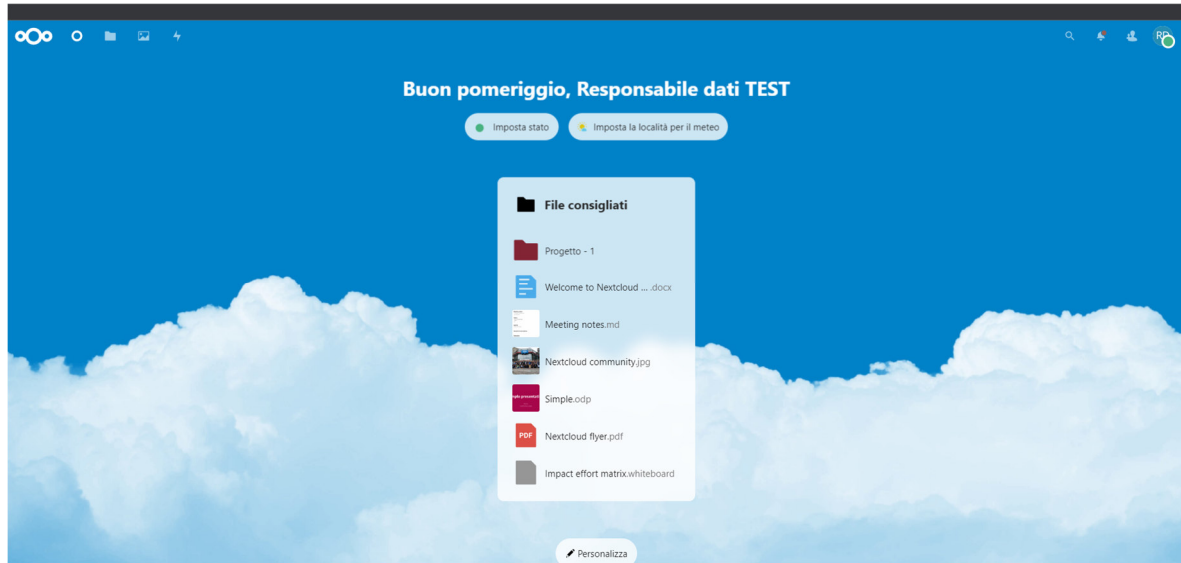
RD

Buon pomeriggio, Responsabile dati TEST

Imposta stato

Imposta la località per il meteo

File consigliati

Progetto - 1

Welcome to Nextcloud ... .docx

Meeting notes.md

Nextcloud community.jpg

Simple.odp

PDF

Nextcloud flyer.pdf

Impact effort matrix.whiteboard

Personalizza